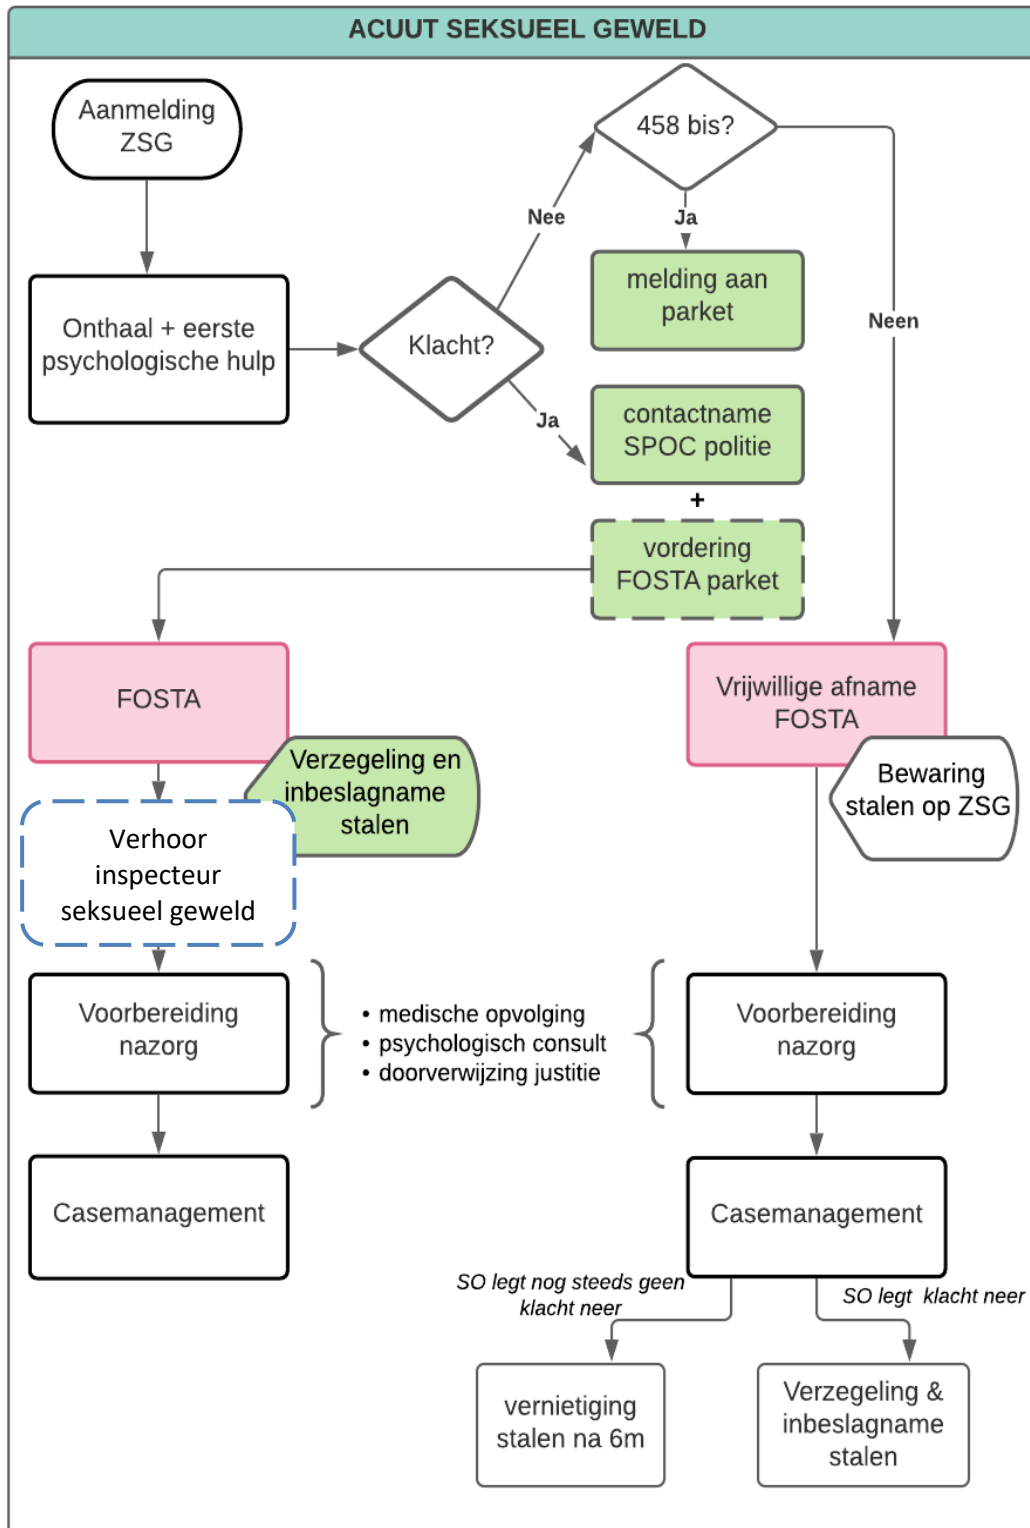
ACUUT SEKSUEEL GEWELD

Aanmelding ZSG

Onthaal + eerste psychologische hulp

Klacht?

Nee

458 bis?

Ja

melding aan parket

Neen

Ja

contactname SPOC politie

+

vordering FOSTA parket

FOSTA

Verzegeling en inbeslagname stalen

Verhoor inspecteur seksueel geweld

Vrijwillige afname FOSTA

Bewaring stalen op ZSG

Voorbereiding nazorg

• medische opvolging
• psychologisch consult
• doorverwijzing justitie

Voorbereiding nazorg

Casemanagement

Casemanagement

SO legt nog steeds geen klacht neer

SO legt klacht neer

vernietiging stalen na 6m

Verzegeling & inbeslagname stalen